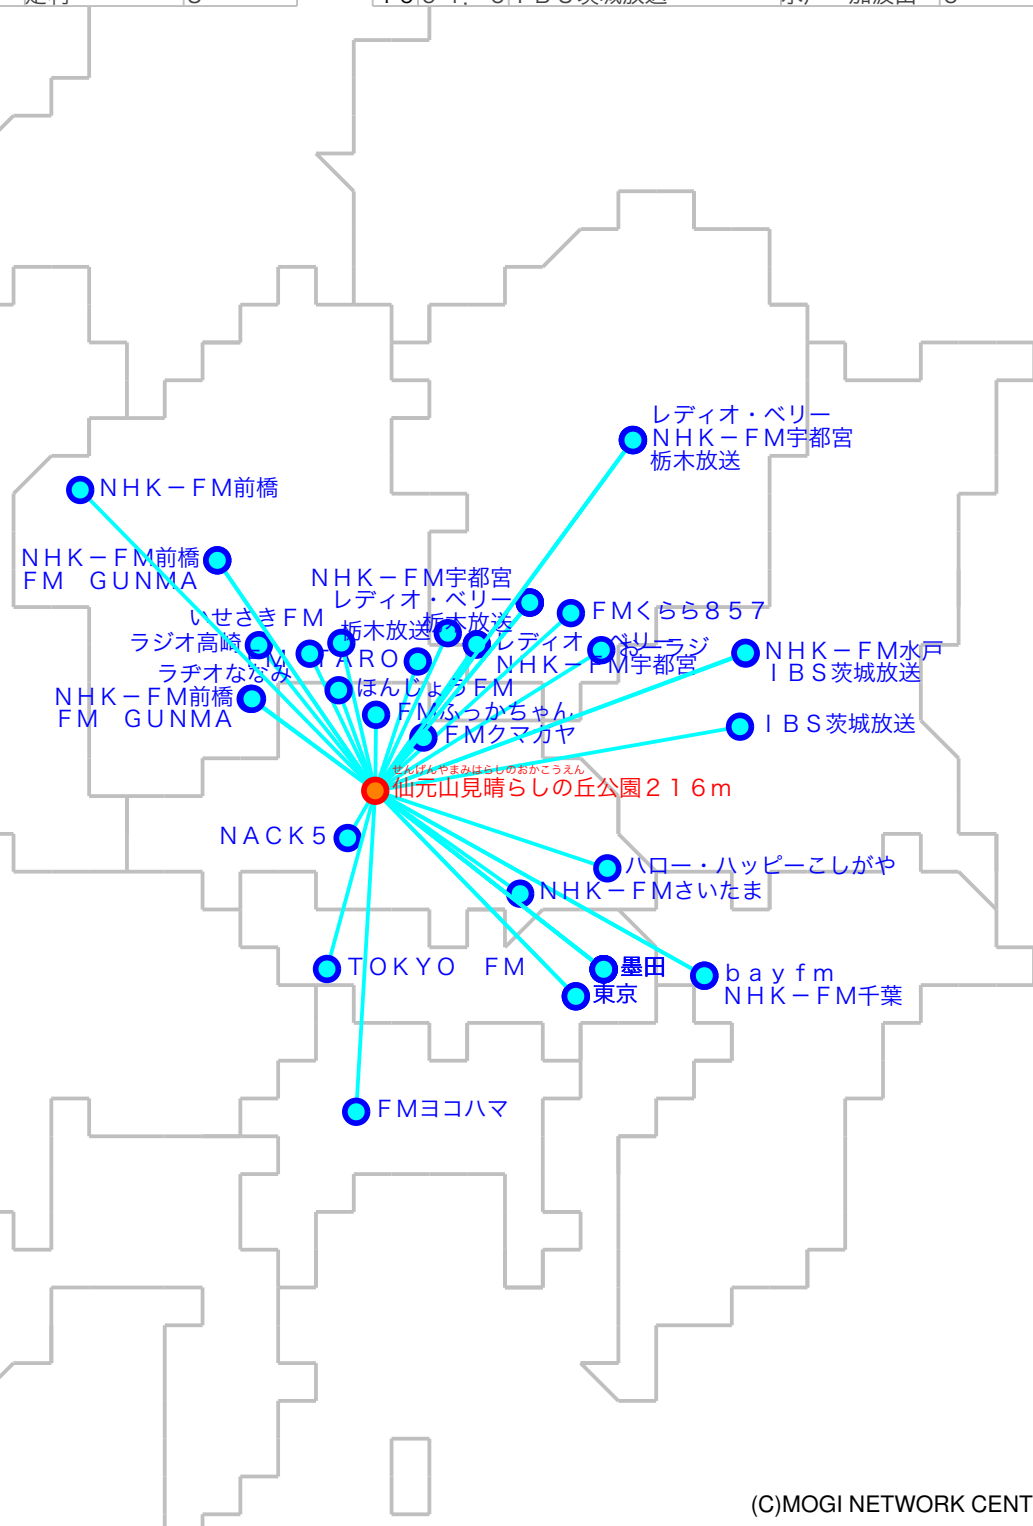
レディオ・ベリー
ＮＨＫ－ＦＭ宇都宮
栃木放送

ＮＨＫ－ＦＭ前橋

ＮＨＫ－ＦＭ前橋
ＦＭ　ＧＵＮＭＡ

ＮＨＫ－ＦＭ宇都宮
レディオ・ベリー
栃木放送

いせさきＦＭ
栃木放送
ラジオ高崎
ＦＭ
ＴＡＲＯ
レディオ・ベリー
おーラジ
ＮＨＫ－ＦＭ宇都宮
ＦＭくらら８５７
ＮＨＫ－ＦＭ水戸
ＩＢＳ茨城放送
ラヂオななみ
ＮＨＫ－ＦＭ前橋
ＦＭ　ＧＵＮＭＡ
ほんじょうＦＭ
ＦＭふっかちゃん
ＦＭクマガヤ
ＩＢＳ茨城放送

せんげんやまみはらしのおかこうえん
仙元山見晴らしの丘公園２１６ｍ

ＮＡＣＫ５
ハロー・ハッピーこしがや
ＮＨＫ－ＦＭさいたま
ＴＯＫＹＯ　ＦＭ
墨田
東京
ｂａｙｆｍ
ＮＨＫ－ＦＭ千葉
ＦＭヨコハマ

(C)MOGI NETWORK CENT